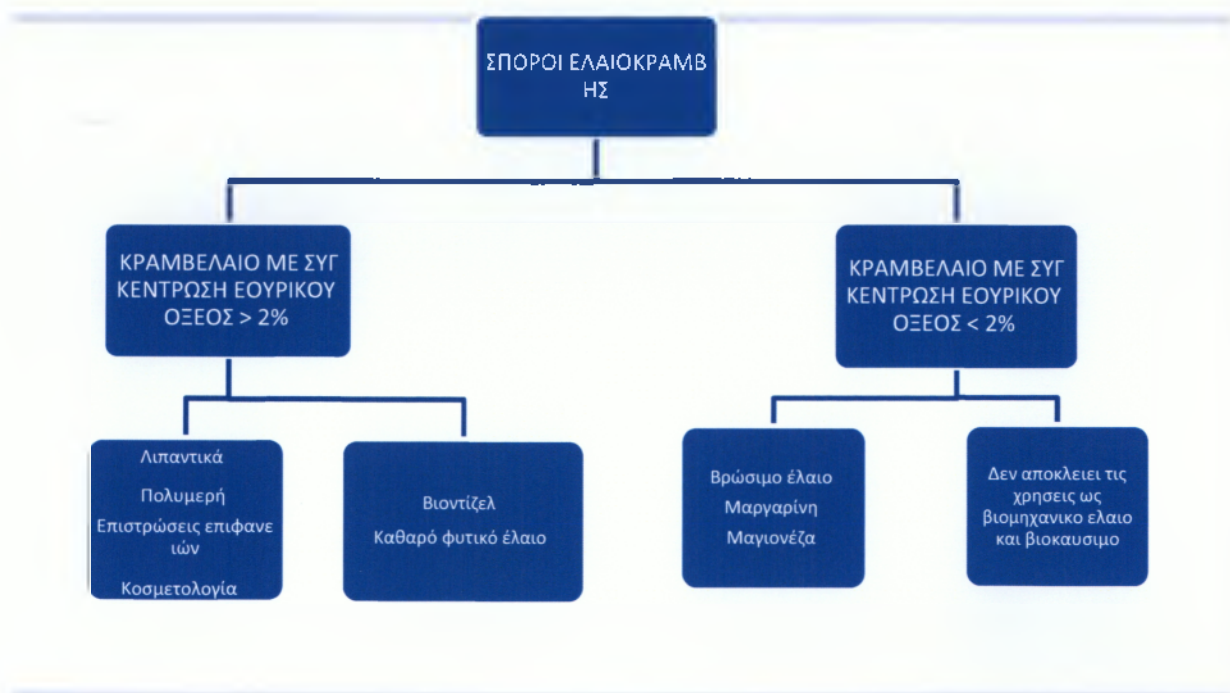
ΣΠΟΡΟΙ ΕΛΑΙΟΚΡΑΜΒΗΣ

ΚΡΑΜΒΕΛΑΙΟ ΜΕ ΣΥΓΚΕΝΤΡΩΣΗ ΕΟΥΡΙΚΟΥ ΟΞΕΟΣ > 2%

ΚΡΑΜΒΕΛΑΙΟ ΜΕ ΣΥΓΚΕΝΤΡΩΣΗ ΕΟΥΡΙΚΟΥ ΟΞΕΟΣ < 2%

Λιπαντικά
Πολυμερή
Επιστρώσεις επιφανειών
Κοσμετολογία

Βιοντίζελ
Καθαρό φυτικό έλαιο

Βρώσιμο έλαιο
Μαργαρίνη
Μαγιονέζα

Δεν αποκλειει τις χρησεις ως βιομηχανικο ελαιο και βιοκαυσιμο